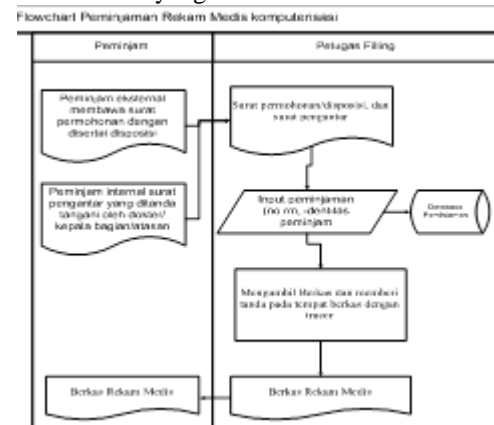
Flowchart Peminjaman Rekam Medis komputerisasi

Peminjam

Petugas Filing

Peminjam eksternal membawa surat permohonan dengan disertai disposisi

Peminjam internal surat pengantar yang ditanda tangani oleh dosen/ kepala bagian/atasan

Surat permohonan/disposisi, dan surat pengantar

Input peminjaman (no rm, identitas peminjam)

Database Peminjaman

Mengambil Berkas dan memberi tanda pada tempat berkas dengan tracer

Berkas Rekam Medis

Berkas Rekam Medis